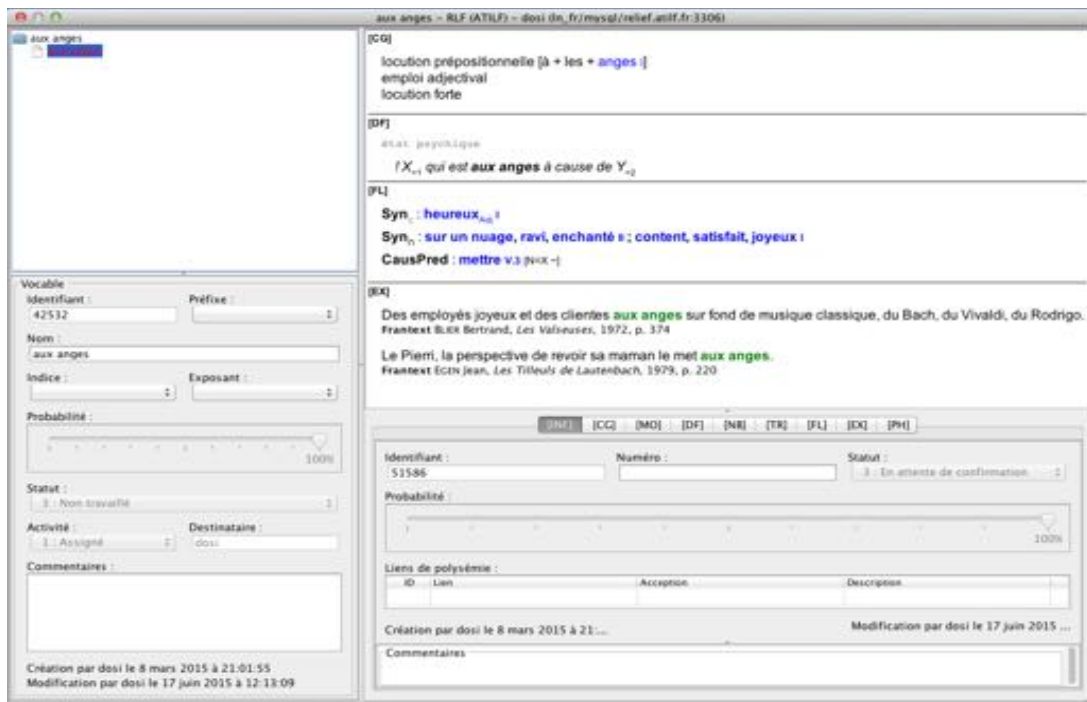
aux anges – RLF (ATILF) – dosi dn_fr/mysql/relief.atilf.fr:3306)

aux anges
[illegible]

Vocable
Identifiant :
42532
Préfixe :
Nom :
aux anges
Indice :
Exposant :
Probabilité :
100%
Statut :
3 : Non travaillé
Activité :
1 : Assigné
Destinataire :
dosi
Commentaires :
Création par dosi le 8 mars 2015 à 21:01:55
Modification par dosi le 17 juin 2015 à 12:13:09

[CG]
locution prépositionnelle [à + les + anges I]
emploi adjectival
locution forte

[DF]
état psychique
ʼX$_{\sim 1}$ qui est aux anges à cause de Y$_{\sim 2}$

[FL]
Syn$_{\subset}$ : heureux$_{Adj}$ I
Syn$_{\cap}$ : sur un nuage, ravi, enchanté II ; content, satisfait, joyeux I
CausPred : mettre V.3 [N=X ~]

[EX]
Des employés joyeux et des clientes aux anges sur fond de musique classique, du Bach, du Vivaldi, du Rodrigo.
Frantext BLIER Bertrand, Les Valseuses, 1972, p. 374

Le Pierri, la perspective de revoir sa maman le met aux anges.
Frantext EGEN Jean, Les Tilleuls de Lautenbach, 1979, p. 220

[INF] [CG] [MO] [DF] [NB] [TR] [FL] [EX] [PH]
Identifiant :
51586
Numéro :
Statut :
3 : En attente de confirmation
Probabilité :
100%
Liens de polysémie :
| ID | Lien | Acception | Description |
|---|---|---|---|
Création par dosi le 8 mars 2015 à 21:...
Modification par dosi le 17 juin 2015 ...
Commentaires